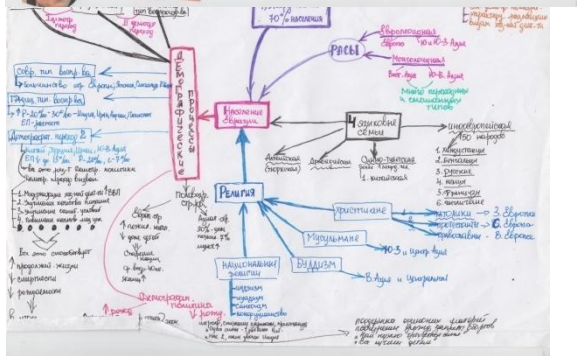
70% населения

Расы

Европеоидная

Монголоидная

Негроидная

Смешанные и переходные типы

Демографические процессы

Население

Языковые семьи

Индоевропейская

Религия

Христиане

Католики – З. Европа

Протестанты – С. Европа

Православие – В. Европа

Мусульмане

Буддизм

Национальные религии

Иудаизм

Индуизм

Синтоизм

Конфуцианство

Даосизм

Демография

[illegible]